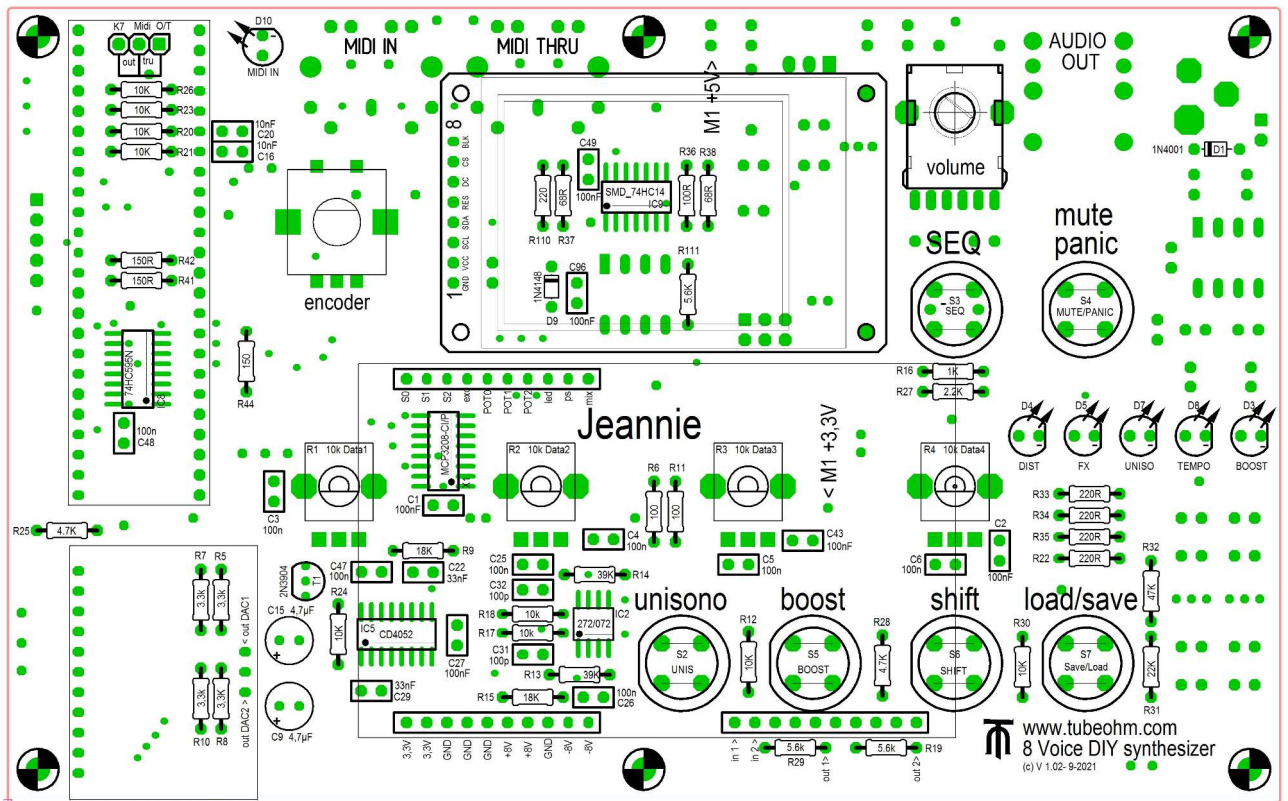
K7 Midi O/T
out tru
D10
MIDI IN
MIDI IN
MIDI THRU
M1 +5V>
AUDIO OUT
10K R26
10K R23
10K R20
10K R21
10nF C20
10nF C16
8
BLK
CS
DC
RES
SDA
SCL
VCC
GND
1
C49
220
68R
SMD_74HC14
IC9
100nF
R110 R37
R36 R38
100R
68R
R111
5.6K
1N4148
C96
D9 100nF
volume
1N4001 D1
encoder
SEQ
S3 SEQ
mute panic
S4 MUTE/PANIC
150R R42
150R R41
74HC595N
IC8
150
R44
100n C48
S0 S1 S2 ext POT0 POT1 POT2 led ps mix
Jeannie
MCP3208-CI/P
< M1 +3,3V
R16 1K
R27 2.2K
D4 D5 D7 D8 D3
DIST FX UNISO TEMPO BOOST
R1 10k Data1
R2 10k Data2
R3 10k Data3
R4 10k Data4
R6 R11
100 100
C1 100nF
C3 100n
R25 4.7K
C4 100n
C43 100nF
C2 100nF
R33 220R
R34 220R
R35 220R
R22 220R
R7 R5
3.3K 3.3K
< out DAC1
2N3904 T1
18K R9
C47 100n
C22 33nF
C25 100n
C32 100p
39K R14
C5 100n
C6 100n
R32 47K
unisono
boost
shift
load/save
C15 4,7µF
R24 10K
IC5 CD4052
R18 10k
R17 10k
C31 100p
272/072 IC2
R12 10K
S2 UNIS
S5 BOOST
R28 4.7K
S6 SHIFT
R30 10K
S7 Save/Load
22K R31
C27 100nF
R13 39K
3.3K 3.3K
out DAC2 >
R10 R8
C9 4,7µF
33nF C29
R15 18K
100n C26
www.tubeohm.com
8 Voice DIY synthesizer
(c) V 1.02- 9-2021
3,3V 3,3V GND GND GND +8V +8V GND -8V -8V
in 1 > in 2 > 5.6k R29 out 1 > 5.6k R19 out 2 >